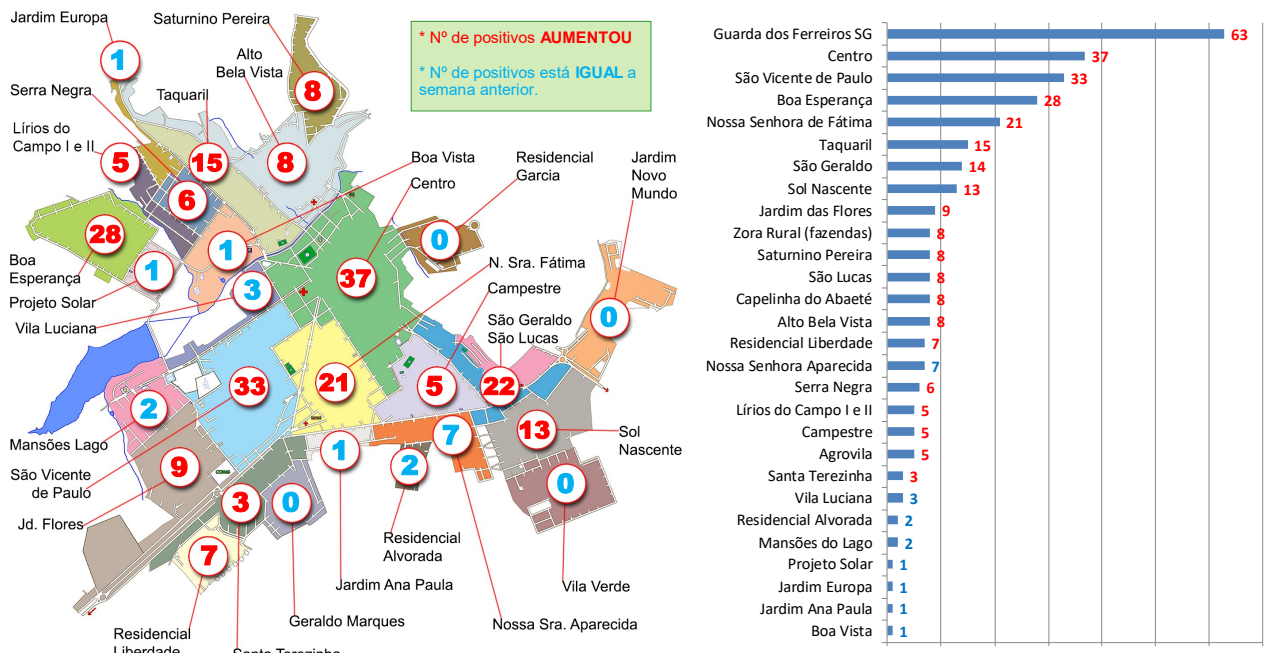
Jardim Europa
1
Saturnino Pereira
8
Alto Bela Vista
8
Taquaril
15
Serra Negra
6
Lírios do Campo I e II
5
Boa Vista
1
Centro
37
Residencial Garcia
0
Jardim Novo Mundo
0
Boa Esperança
28
Projeto Solar
1
Vila Luciana
3
N. Sra. Fátima
21
Campestre
5
São Geraldo São Lucas
22
Mansões Lago
2
São Vicente de Paulo
33
Jd. Flores
9
Sol Nascente
13
7
Residencial Alvorada
2
Jardim Ana Paula
1
Geraldo Marques
0
Santa Terezinha
3
Residencial Liberdade
7
Nossa Sra. Aparecida
Vila Verde
0

* Nº de positivos AUMENTOU
* Nº de positivos está IGUAL a semana anterior.

| Local | Nº |
|---|---|
| Guarda dos Ferreiros SG | 63 |
| Centro | 37 |
| São Vicente de Paulo | 33 |
| Boa Esperança | 28 |
| Nossa Senhora de Fátima | 21 |
| Taquaril | 15 |
| São Geraldo | 14 |
| Sol Nascente | 13 |
| Jardim das Flores | 9 |
| Zora Rural (fazendas) | 8 |
| Saturnino Pereira | 8 |
| São Lucas | 8 |
| Capelinha do Abaeté | 8 |
| Alto Bela Vista | 8 |
| Residencial Liberdade | 7 |
| Nossa Senhora Aparecida | 7 |
| Serra Negra | 6 |
| Lírios do Campo I e II | 5 |
| Campestre | 5 |
| Agrovila | 5 |
| Santa Terezinha | 3 |
| Vila Luciana | 3 |
| Residencial Alvorada | 2 |
| Mansões do Lago | 2 |
| Projeto Solar | 1 |
| Jardim Europa | 1 |
| Jardim Ana Paula | 1 |
| Boa Vista | 1 |